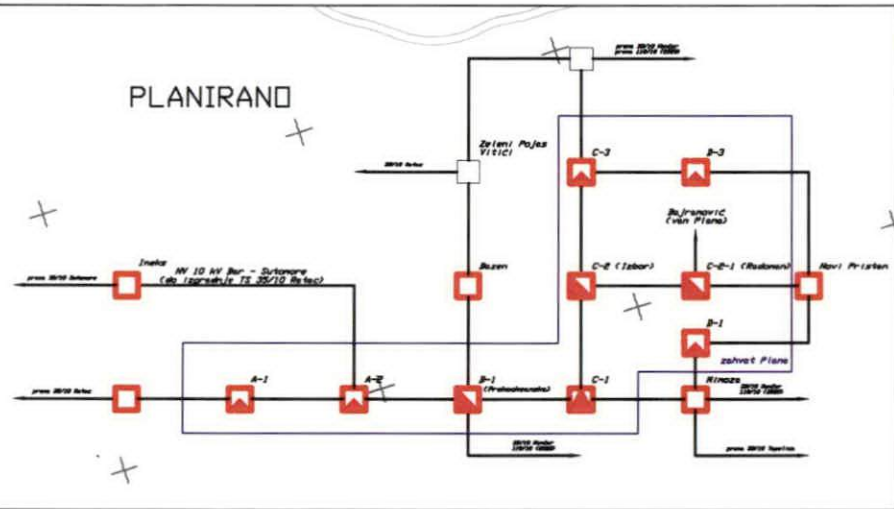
PLANIRANO

prema 35/10 Ratac

prema 35/10 Sutomore

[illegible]

Zeleni Pojas Vitići

C-3

B-3

Bajramović (van Plana)

Ineks

NN 10 kV Bar - Sutomore (do izgradnje TS 35/10 Ratac)

Bazen

C-2 (Izbor)

C-2-1 (Radonan)

Novi Pristan

B-1

zahvat Plana

A-1

A-2

D-1 (Prekodrežnja)

C-1

Rinaza

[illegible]

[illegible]

prema 35/10 Topolica